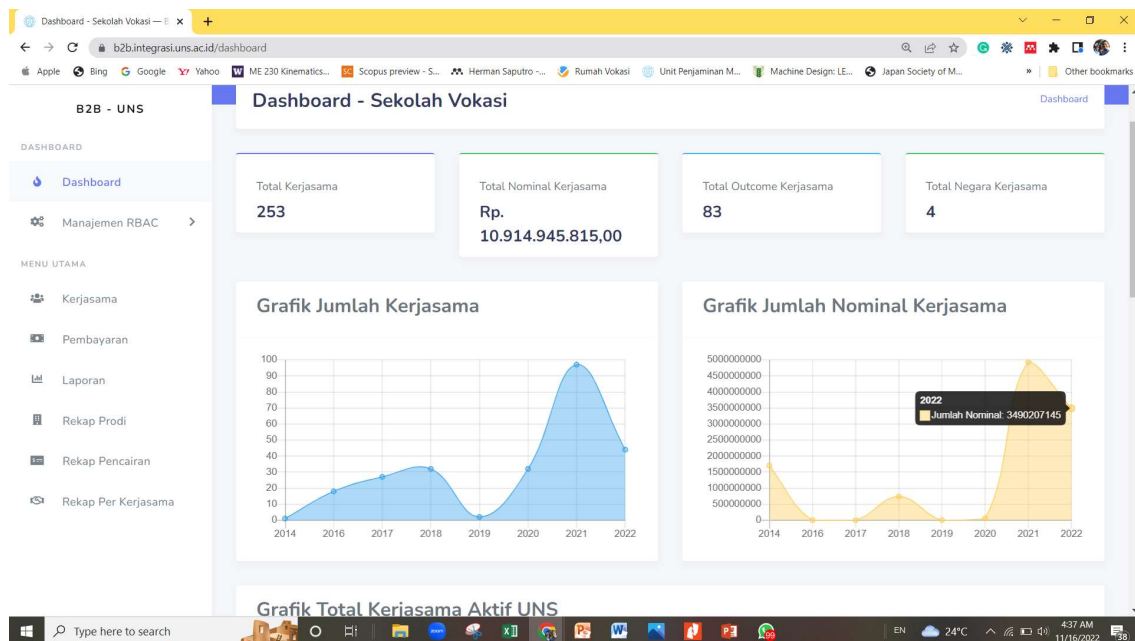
Dashboard - Sekolah Vokasi — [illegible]

b2b.integrasi.uns.ac.id/dashboard

Apple Bing Google Yahoo ME 230 Kinematics... Scopus preview - S... Herman Saputro -... Rumah Vokasi Unit Penjaminan M... Machine Design: LE... Japan Society of M... Other bookmarks

B2B - UNS

DASHBOARD

Dashboard

Manajemen RBAC

MENU UTAMA

Kerjasama

Pembayaran

Laporan

Rekap Prodi

Rekap Pencairan

Rekap Per Kerjasama

Dashboard - Sekolah Vokasi

Dashboard

Total Kerjasama
253

Total Nominal Kerjasama
Rp. 10.914.945.815,00

Total Outcome Kerjasama
83

Total Negara Kerjasama
4

Grafik Jumlah Kerjasama

100
90
80
70
60
50
40
30
20
10
0
2014 2016 2017 2018 2019 2020 2021 2022

Grafik Jumlah Nominal Kerjasama

5000000000
4500000000
4000000000
3500000000
3000000000
2500000000
2000000000
1500000000
1000000000
500000000
0
2014 2016 2017 2018 2019 2020 2021 2022

2022
Jumlah Nominal: 3490207145

Grafik Total Kerjasama Aktif UNS

Type here to search

EN 24°C 4:37 AM 11/16/2022